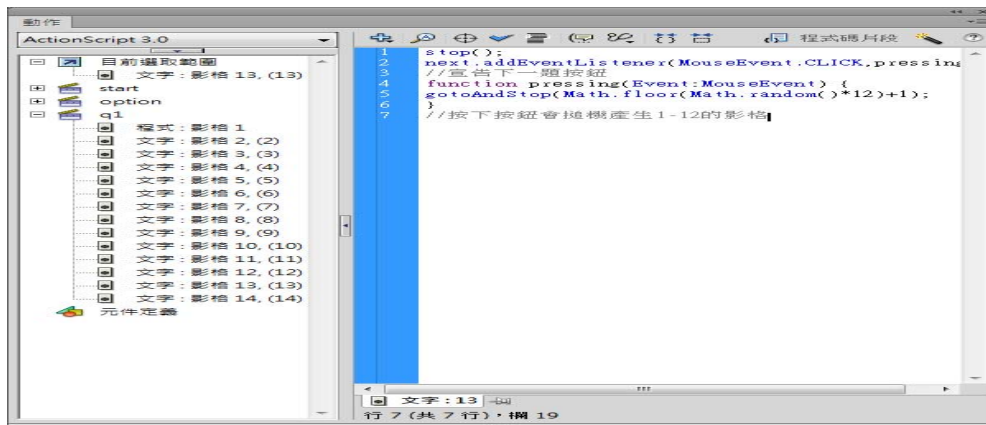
動作

ActionScript 3.0

目前選取範圍
文字：影格 13, (13)
start
option
q1
程式：影格 1
文字：影格 2, (2)
文字：影格 3, (3)
文字：影格 4, (4)
文字：影格 5, (5)
文字：影格 6, (6)
文字：影格 7, (7)
文字：影格 8, (8)
文字：影格 9, (9)
文字：影格 10, (10)
文字：影格 11, (11)
文字：影格 12, (12)
文字：影格 13, (13)
文字：影格 14, (14)
元件定義

程式碼片段

1 stop();
2 next.addEventListener(MouseEvent.CLICK,pressing
3 //宣告下一題按鈕
4 function pressing(Event:MouseEvent) {
5 gotoAndStop(Math.floor(Math.random()*12)+1);
6 }
7 //按下按鈕會隨機產生1-12的影格

文字：13
行 7 (共 7 行)，欄 19